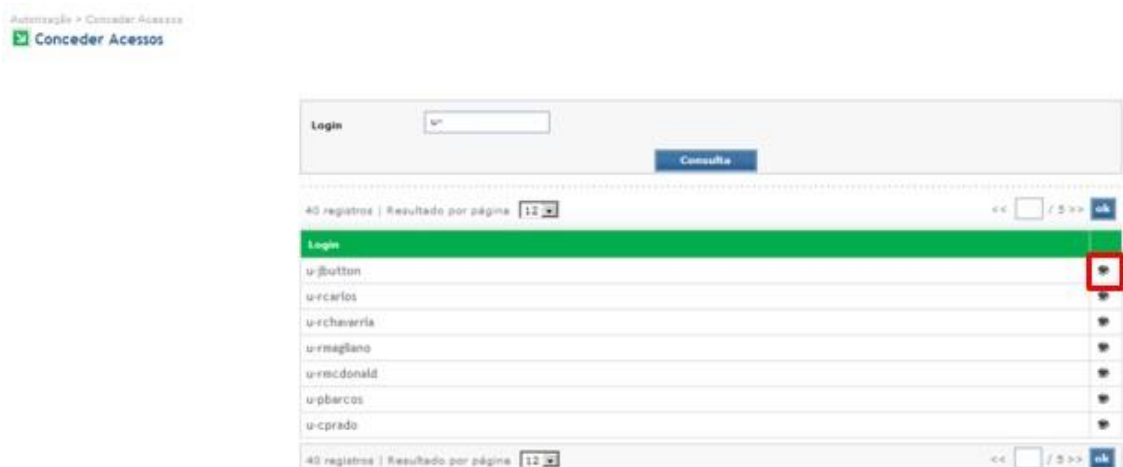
Autorização > Conceder Acessos
Conceder Acessos

Login u*

Consulta

40 registros | Resultado por página 12

<< / 5 >> ok

| Login | |
|---|---|
| u-jbutton | |
| u-rcarlos | |
| u-rchavarria | |
| u-rmagliano | |
| u-rmcdonald | |
| u-pbarcos | |
| u-cprado | |

40 registros | Resultado por página 12

<< / 5 >> ok